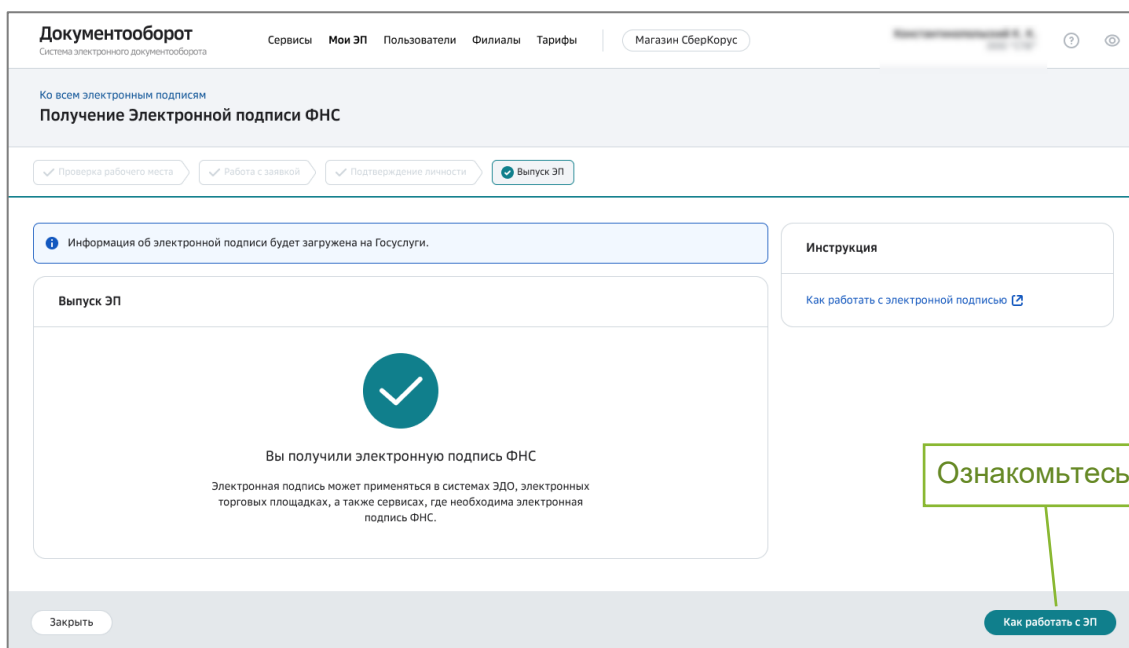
Документооборот
Система электронного документооборота

Сервисы Мои ЭП Пользователи Филиалы Тарифы Магазин СберКорус

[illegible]

Ко всем электронным подписям
Получение Электронной подписи ФНС

Проверка рабочего места
Работа с заявкой
Подтверждение личности
Выпуск ЭП

Информация об электронной подписи будет загружена на Госуслуги.

Выпуск ЭП

Вы получили электронную подпись ФНС

Электронная подпись может применяться в системах ЭДО, электронных торговых площадках, а также сервисах, где необходима электронная подпись ФНС.

Инструкция

Как работать с электронной подписью

Ознакомьтесь

Закрыть

Как работать с ЭП